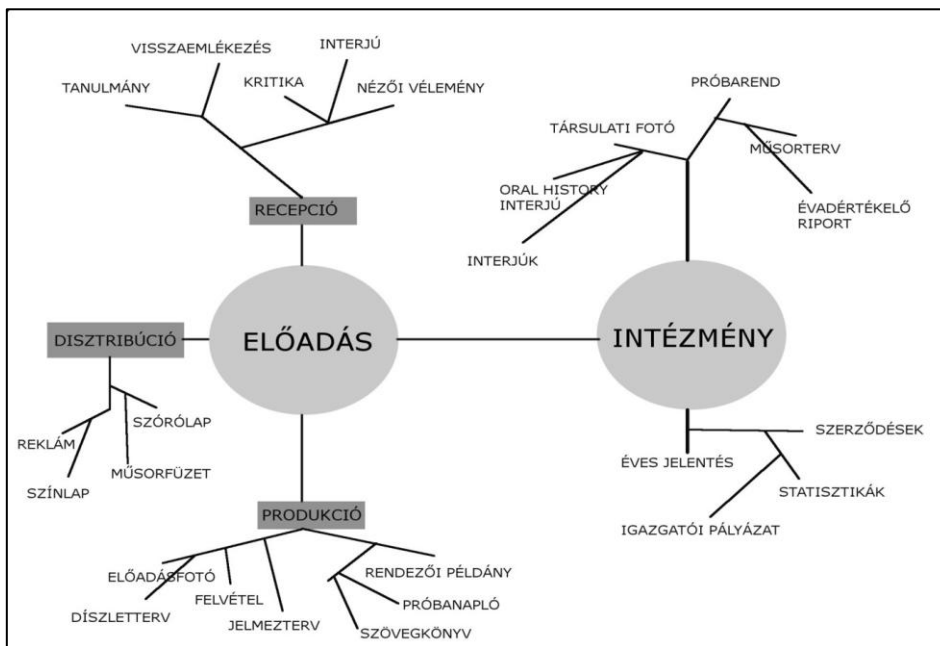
VISSZAEMLÉKEZÉS

INTERJÚ

TANULMÁNY

KRITIKA

NÉZŐI VÉLEMÉNY

RECEPCIÓ

PRÓBAREND

TÁRSULATI FOTÓ

MŰSORTERV

ORAL HISTORY INTERJÚ

ÉVADÉRTÉKELŐ RIPORT

INTERJÚK

DISZTRIBÚCIÓ

ELŐADÁS

INTÉZMÉNY

SZÓRÓLAP

REKLÁM

MŰSORFÜZET

SZÍNLAP

SZERZŐDÉSEK

ÉVES JELENTÉS

STATISZTIKÁK

IGAZGATÓI PÁLYÁZAT

PRODUKCIÓ

RENDEZŐI PÉLDÁNY

ELŐADÁSFOTÓ

FELVÉTEL

PRÓBANAPLÓ

DÍSZLETTERV

JELMEZTERV

SZÖVEGKÖNYV